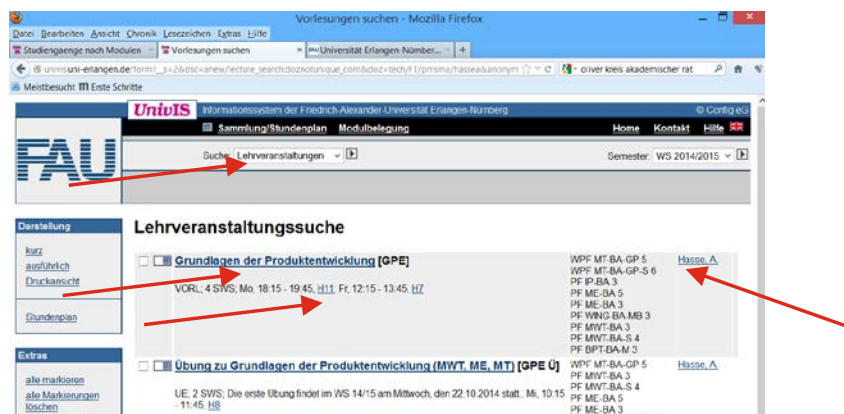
Vorlesungen suchen - Mozilla Firefox

Datei Bearbeiten Ansicht Chronik Lesezeichen Extras Hilfe

Studiengaenge nach Modulen | Vorlesungen suchen | Universität Erlangen-Nürnber... | +

univis.uni-erlangen.de/form?__s=2&dsc=anew/lecture_search&doznotunique_cont&doz=tech/f1/pmsma/hasse&anonym

oliver kreis akademischer rat

Meistbesucht Erste Schritte

UnivIS Informationssystem der Friedrich-Alexander-Universität Erlangen-Nürnberg © Config eG

Sammlung/Stundenplan Modulbelegung Home Kontakt Hilfe

FAU

Suche: Lehrveranstaltungen

Semester: WS 2014/2015

Darstellung

kurz
ausführlich
Druckansicht

Stundenplan

Extras

alle markieren
alle Markierungen löschen

Lehrveranstaltungssuche

Grundlagen der Produktentwicklung [GPE]

VORL; 4 SWS; Mo, 18:15 - 19:45, H11; Fr, 12:15 - 13:45, H7

WPF MT-BA-GP 5
WPF MT-BA-GP-S 6
PF IP-BA 3
PF ME-BA 5
PF ME-BA 3
PF WING-BA-MB 3
PF MWT-BA 3
PF MWT-BA-S 4
PF MWT-BA 3
PF BPT-BA-M 3

Hasse, A.

Übung zu Grundlagen der Produktentwicklung (MWT, ME, MT) [GPE Ü]

UE; 2 SWS; Die erste Übung findet im WS 14/15 am Mittwoch, den 22.10.2014 statt.; Mi, 10:15 - 11:45, H8

WPF MT-BA-GP 5
PF MWT-BA 3
PF MWT-BA-S 4
PF ME-BA 5
PF ME-BA 3

Hasse, A.